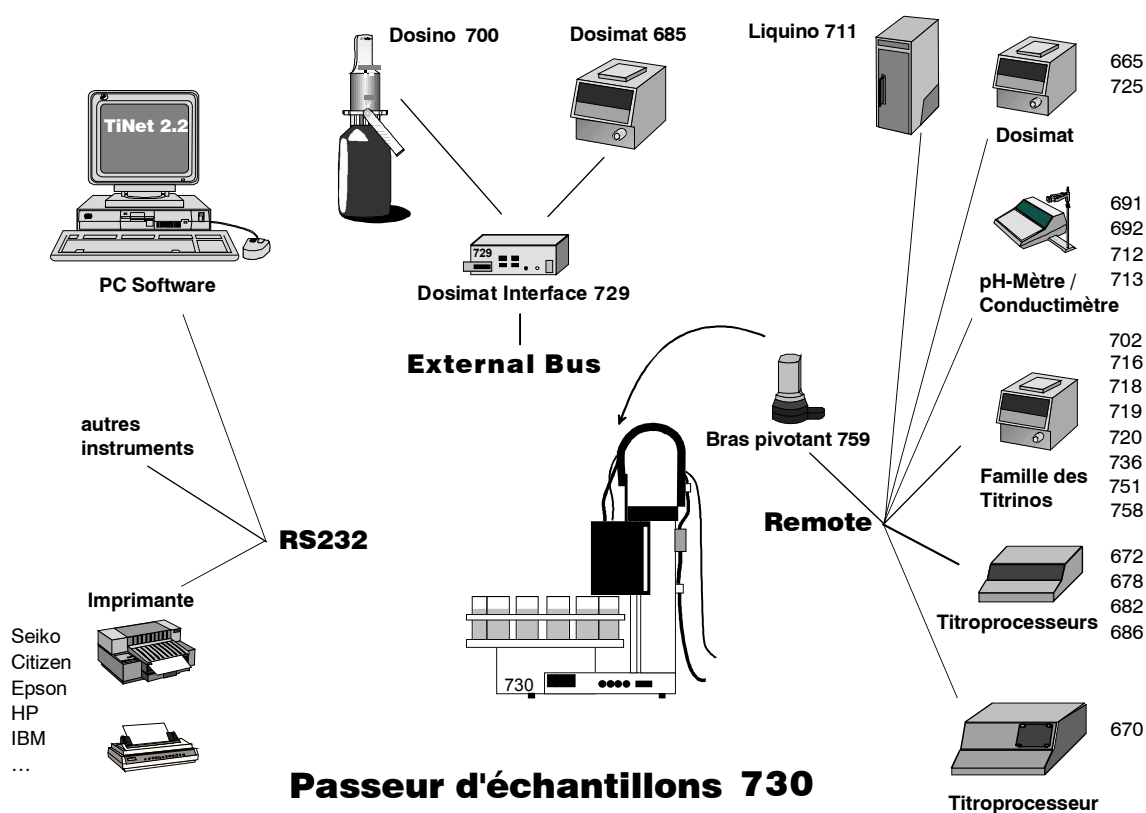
TiNet 2.2

PC Software

Dosino 700

Dosimat 685

729

Dosimat Interface 729

External Bus

Liquino 711

Dosimat

665
725

691
692
712
713

pH-Mètre / Conductimètre

702
716
718
719
720
736
751
758

Famille des Titrinos

Bras pivotant 759

Remote

672
678
682
686

Titroprocesseurs

670

Titroprocesseur

autres instruments

RS232

Imprimante

Seiko
Citizen
Epson
HP
IBM
…

730

Passeur d'échantillons 730